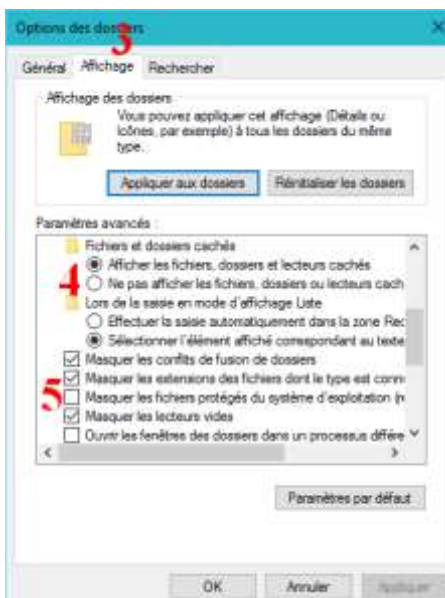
Options des dossiers 3

Général Affichage Rechercher

Affichage des dossiers

Vous pouvez appliquer cet affichage (Détails ou Icônes, par exemple) à tous les dossiers du même type.

Appliquer aux dossiers Réinitialiser les dossiers

Paramètres avancés :

Fichiers et dossiers cachés

Afficher les fichiers, dossiers et lecteurs cachés

4

Ne pas afficher les fichiers, dossiers ou lecteurs cach

Lors de la saisie en mode d'affichage Liste

Effectuer la saisie automatiquement dans la zone Rec

Sélectionner l'élément affiché correspondant au texte

Masquer les conflits de fusion de dossiers

Masquer les extensions des fichiers dont le type est conn

5

Masquer les fichiers protégés du système d'exploitation (r

Masquer les lecteurs vides

Ouvrir les fenêtres des dossiers dans un processus différe

Paramètres par défaut

OK Annuler Appliquer